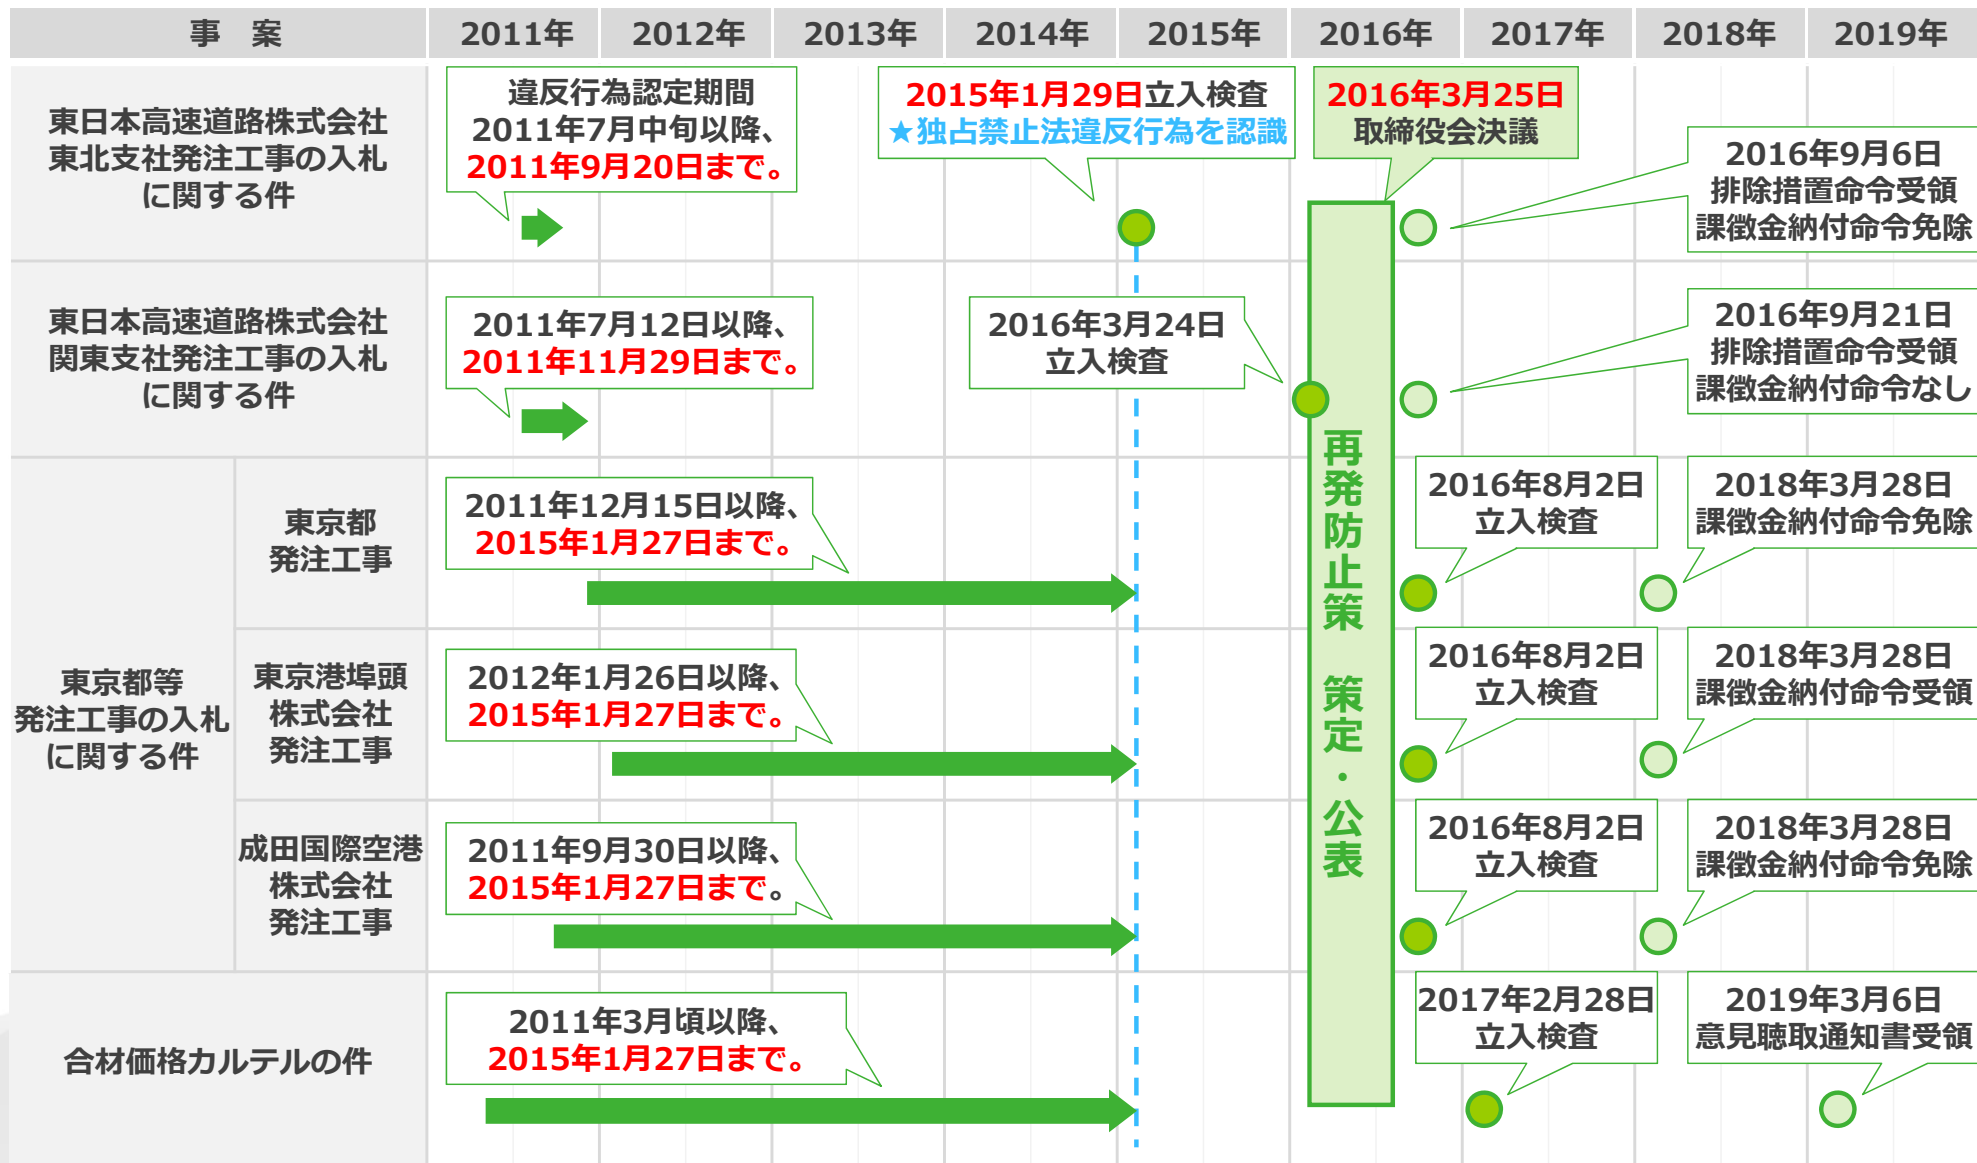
| 事　案 | | 2011年 | 2012年 | 2013年 | 2014年 | 2015年 | 2016年 | 2017年 | 2018年 | 2019年 |
|---|---|---|---|---|---|---|---|---|---|---|
| 東日本高速道路株式会社東北支社発注工事の入札に関する件 | | 違反行為認定期間 2011年7月中旬以降、2011年9月20日まで。 | | | 2015年1月29日立入検査 ★独占禁止法違反行為を認識 | | 2016年3月25日 取締役会決議 | 2016年9月6日 排除措置命令受領 課徴金納付命令免除 | | |
| 東日本高速道路株式会社関東支社発注工事の入札に関する件 | | 2011年7月12日以降、2011年11月29日まで。 | | | 2016年3月24日 立入検査 | | | 2016年9月21日 排除措置命令受領 課徴金納付命令なし | | |
| 東京都等発注工事の入札に関する件 | 東京都発注工事 | 2011年12月15日以降、2015年1月27日まで。 | | | | | | 2016年8月2日 立入検査 | 2018年3月28日 課徴金納付命令免除 | |
| | 東京港埠頭株式会社発注工事 | 2012年1月26日以降、2015年1月27日まで。 | | | | | | 2016年8月2日 立入検査 | 2018年3月28日 課徴金納付命令受領 | |
| | 成田国際空港株式会社発注工事 | 2011年9月30日以降、2015年1月27日まで。 | | | | | | 2016年8月2日 立入検査 | 2018年3月28日 課徴金納付命令免除 | |
| 合材価格カルテルの件 | | 2011年3月頃以降、2015年1月27日まで。 | | | | | | 2017年2月28日 立入検査 | 2019年3月6日 意見聴取通知書受領 | |

再発防止策　策定・公表